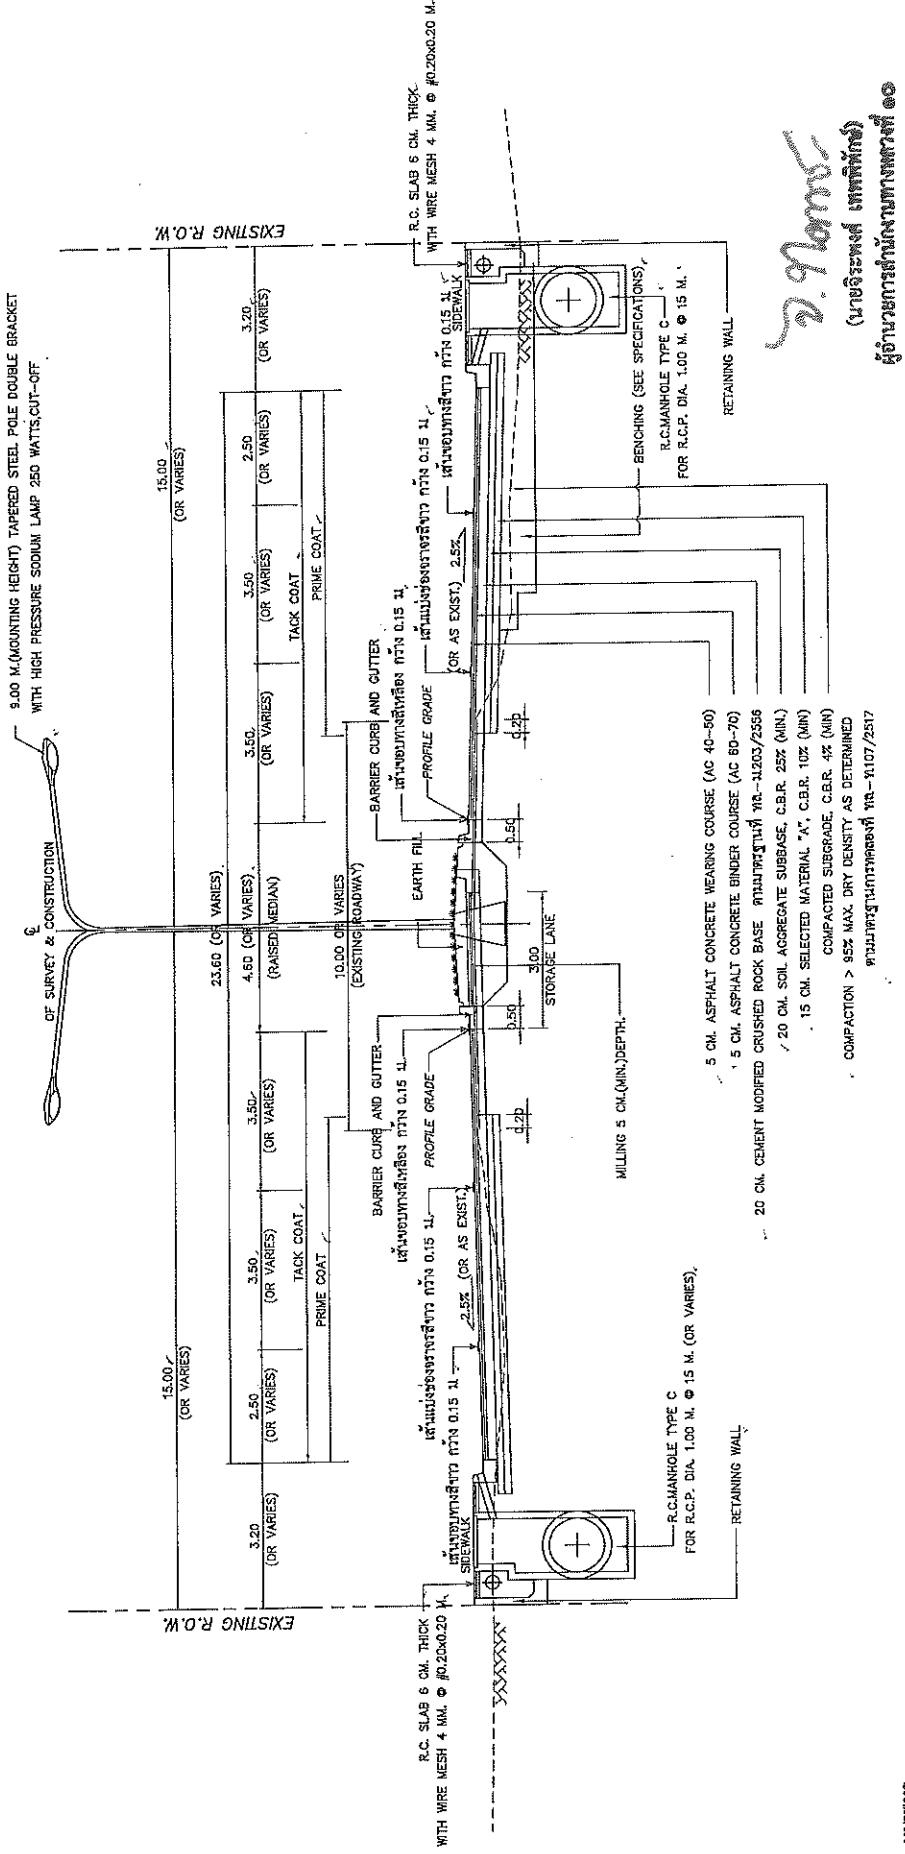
9.00 M.(MOUNTING HEIGHT) TAPERED STEEL POLE DOUBLE BRACKET
WITH HIGH PRESSURE SODIUM LAMP 250 WATTS,CUT-OFF

℄
OF SURVEY & CONSTRUCTION

EXISTING R.O.W.

EXISTING R.O.W.

15.00
(OR VARIES)

15.00
(OR VARIES)

23.60 (OR VARIES)

3.20
(OR VARIES)

2.50
(OR VARIES)

3.50
(OR VARIES)

3.50
(OR VARIES)

4.60 (OR VARIES)
(RAISED MEDIAN)

3.50
(OR VARIES)

3.50
(OR VARIES)

2.50
(OR VARIES)

3.20
(OR VARIES)

10.00 OR VARIES
(EXISTING ROADWAY)

TACK COAT

PRIME COAT

TACK COAT

PRIME COAT

R.C. SLAB 6 CM. THICK
WITH WIRE MESH 4 MM. @ #0.20x0.20 M.

R.C. SLAB 6 CM. THICK
WITH WIRE MESH 4 MM. @ #0.20x0.20 M.

SIDEWALK

SIDEWALK

เส้นขอบทางสีขาว กว้าง 0.15 ม.

เส้นแบ่งช่องจราจรสีขาว กว้าง 0.15 ม.

2.5%

(OR AS EXIST.)

BARRIER CURB AND GUTTER

เส้นขอบทางสีเหลือง กว้าง 0.15 ม.

PROFILE GRADE

0.20

0.50

EARTH FILL

3.00
STORAGE LANE

0.50

BARRIER CURB AND GUTTER

เส้นขอบทางสีเหลือง กว้าง 0.15 ม.

PROFILE GRADE

0.20

(OR AS EXIST.)

2.5%

เส้นแบ่งช่องจราจรสีขาว กว้าง 0.15 ม.

เส้นขอบทางสีขาว กว้าง 0.15 ม.

MILLING 5 CM.(MIN.)DEPTH.

5 CM. ASPHALT CONCRETE WEARING COURSE (AC 40-50)
5 CM. ASPHALT CONCRETE BINDER COURSE (AC 60-70)
20 CM. CEMENT MODIFIED CRUSHED ROCK BASE ตามมาตรฐานที่ ทล.-ม.203/2556
20 CM. SOIL AGGREGATE SUBBASE, C.B.R. 25% (MIN.)
15 CM. SELECTED MATERIAL "A", C.B.R. 10% (MIN)
COMPACTED SUBGRADE, C.B.R. 4% (MIN)
COMPACTION > 95% MAX. DRY DENSITY AS DETERMINED
ตามมาตรฐานการทดลองที่ ทล.-ม.107/2517

R.C.MANHOLE TYPE C
FOR R.C.P. DIA. 1.00 M. @ 15 M. (OR VARIES)

RETAINING WALL

BENCHING (SEE SPECIFICATIONS)

R.C.MANHOLE TYPE C
FOR R.C.P. DIA. 1.00 M. @ 15 M.

RETAINING WALL

(นายจีระพงศ์ เทพพิทักษ์)
ผู้อำนวยการสำนักงานทางหลวงที่ ๑๐